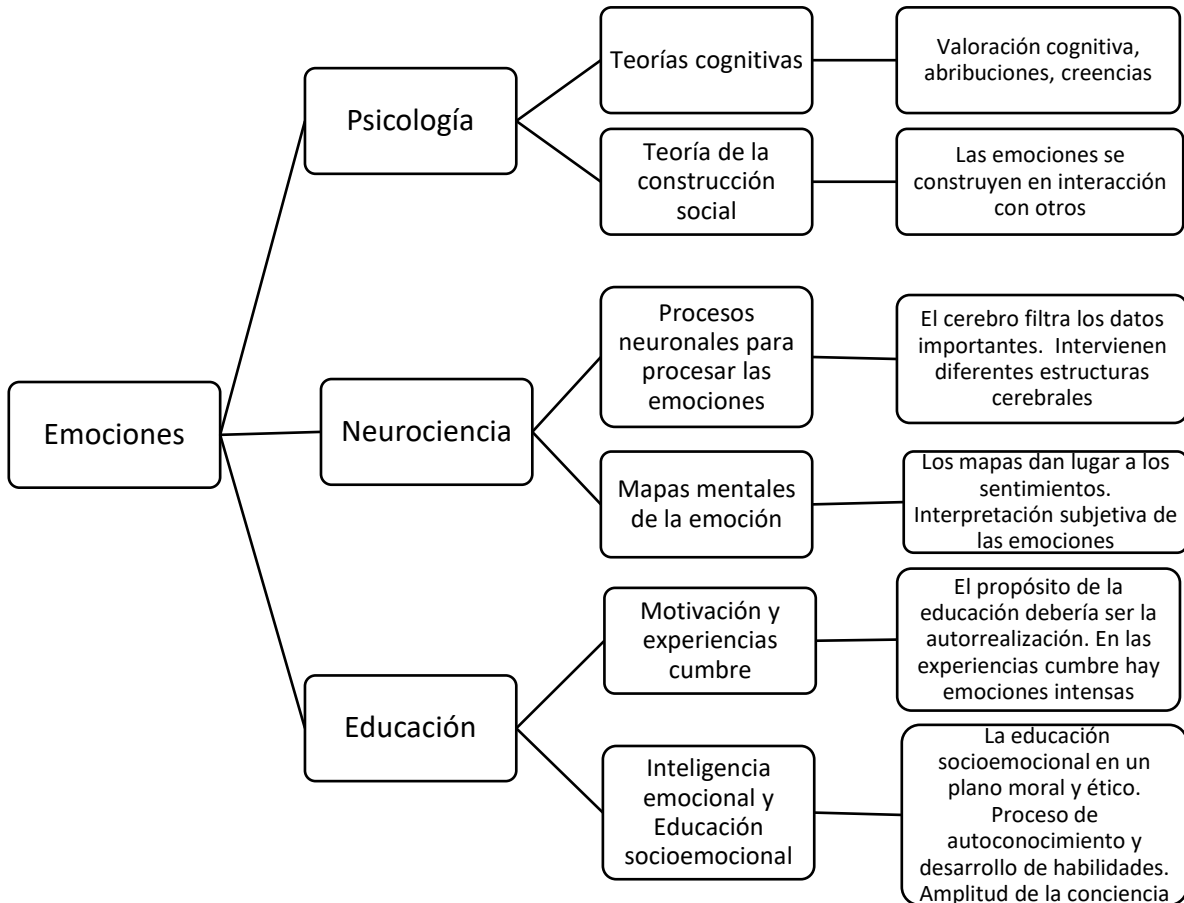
Emociones

Psicología

Teorías cognitivas

Valoración cognitiva, abribuciones, creencias

Teoría de la construcción social

Las emociones se construyen en interacción con otros

Neurociencia

Procesos neuronales para procesar las emociones

El cerebro filtra los datos importantes. Intervienen diferentes estructuras cerebrales

Mapas mentales de la emoción

Los mapas dan lugar a los sentimientos. Interpretación subjetiva de las emociones

Educación

Motivación y experiencias cumbre

El propósito de la educación debería ser la autorrealización. En las experiencias cumbre hay emociones intensas

Inteligencia emocional y Educación socioemocional

La educación socioemocional en un plano moral y ético. Proceso de autoconocimiento y desarrollo de habilidades. Amplitud de la conciencia